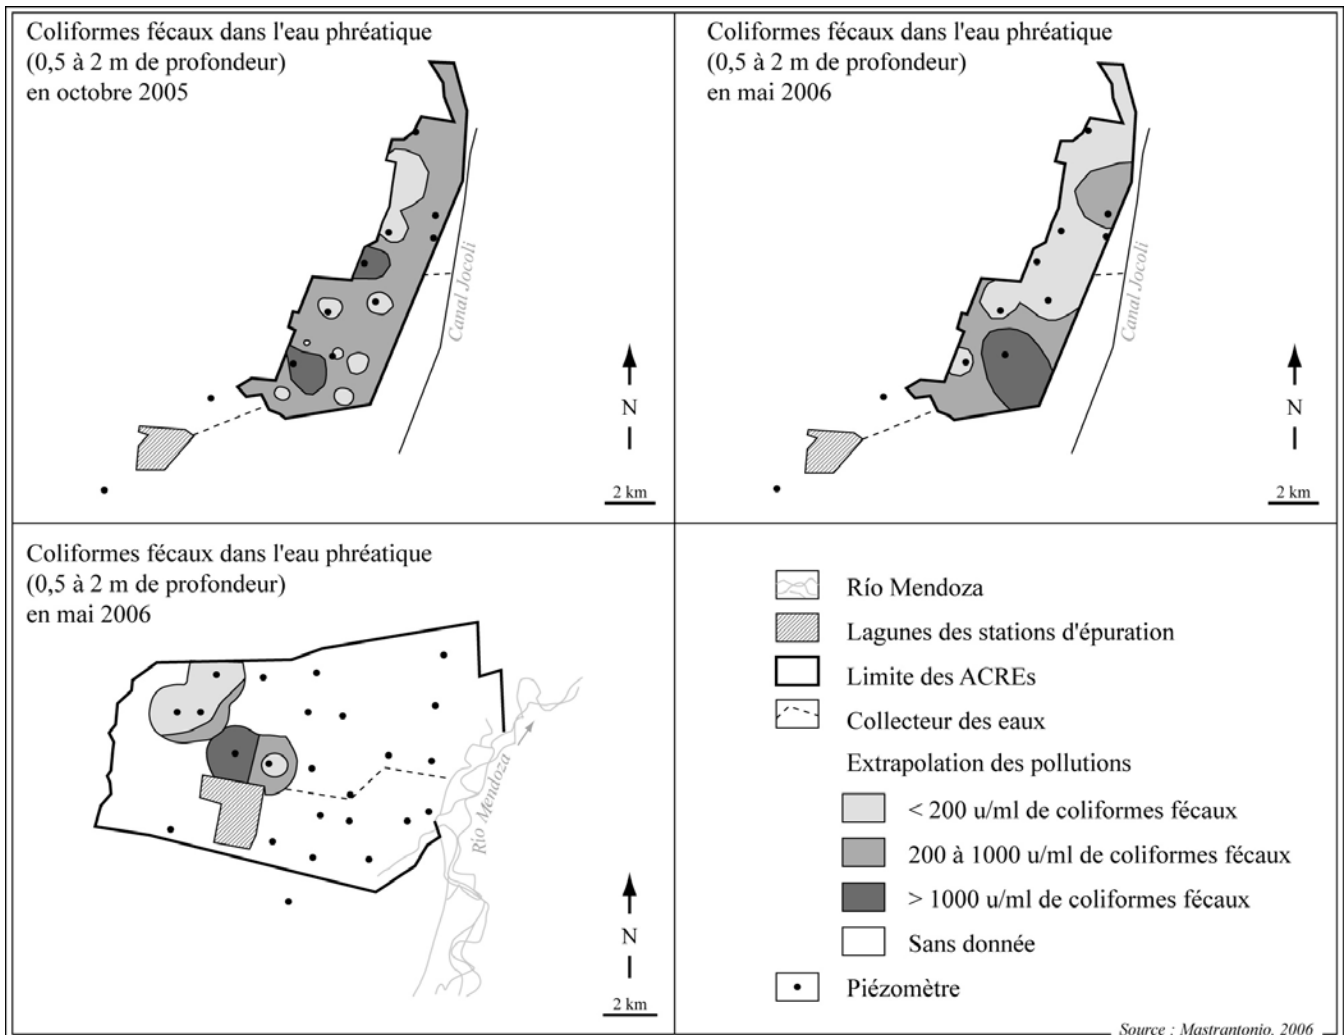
Coliformes fécaux dans l'eau phréatique
(0,5 à 2 m de profondeur)
en octobre 2005

Canal Jocoli

N

2 km

Coliformes fécaux dans l'eau phréatique
(0,5 à 2 m de profondeur)
en mai 2006

Canal Jocoli

N

2 km

Coliformes fécaux dans l'eau phréatique
(0,5 à 2 m de profondeur)
en mai 2006

Río Mendoza

N

2 km

Río Mendoza

Lagunes des stations d'épuration

Limite des ACREs

Collecteur des eaux

Extrapolation des pollutions

< 200 u/ml de coliformes fécaux

200 à 1000 u/ml de coliformes fécaux

> 1000 u/ml de coliformes fécaux

Sans donnée

Piézomètre

Source : Mastrantonio, 2006